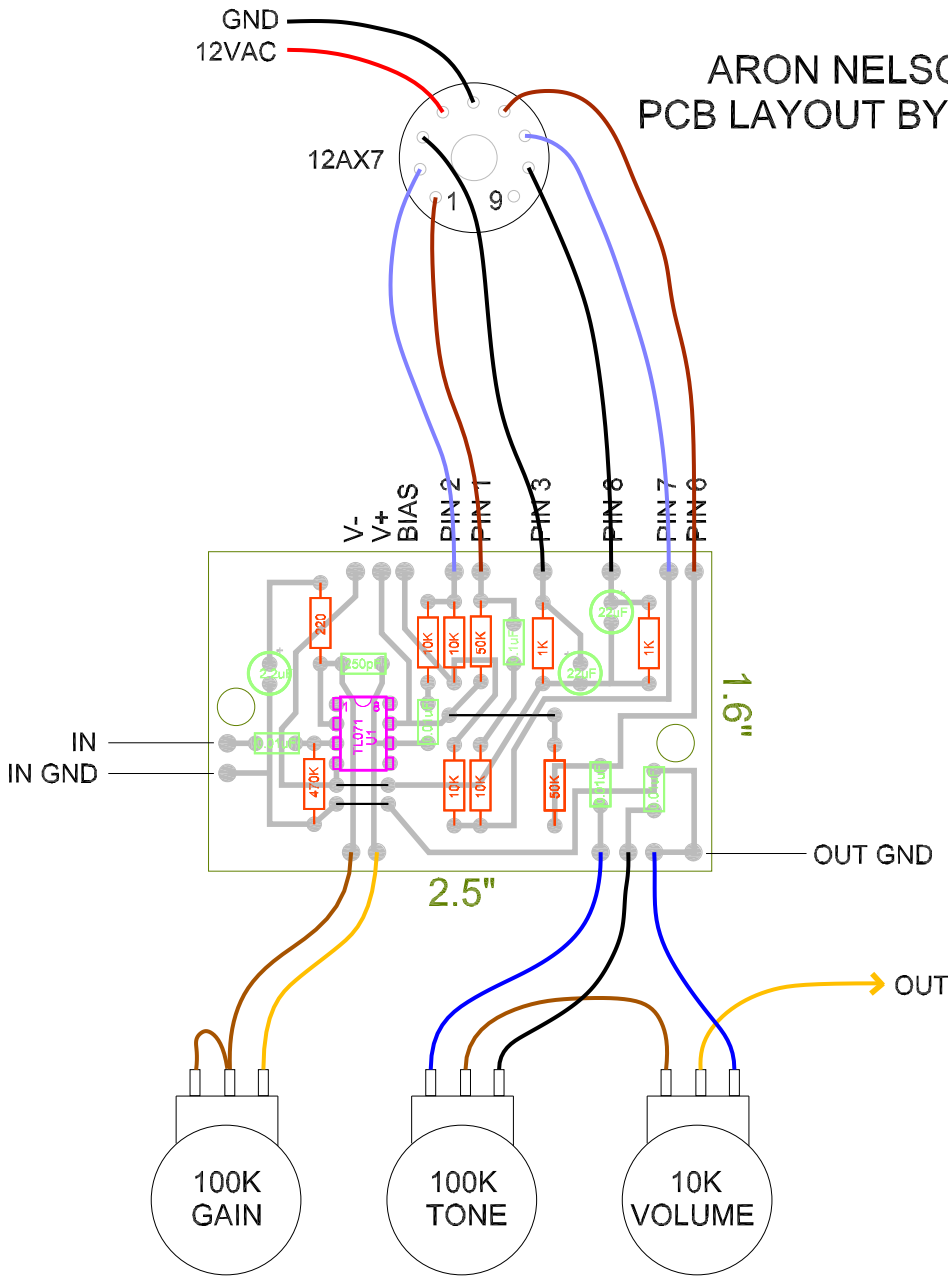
GND
12VAC

ARON NELSO
PCB LAYOUT BY

12AX7
1 9

V-
V+
BIAS
PIN 2
PIN 1
PIN 3
PIN 8
PIN 7
PIN 6

220
10K
10K
50K
.1uF
1K
22uF
1K
2.2uF
250pF
22uF
1
8
TL071
U1
.01uF
.01uF
470K
10K
10K
50K
.01uF
1.6"

IN
IN GND

OUT GND

2.5"

OUT

100K
GAIN

100K
TONE

10K
VOLUME